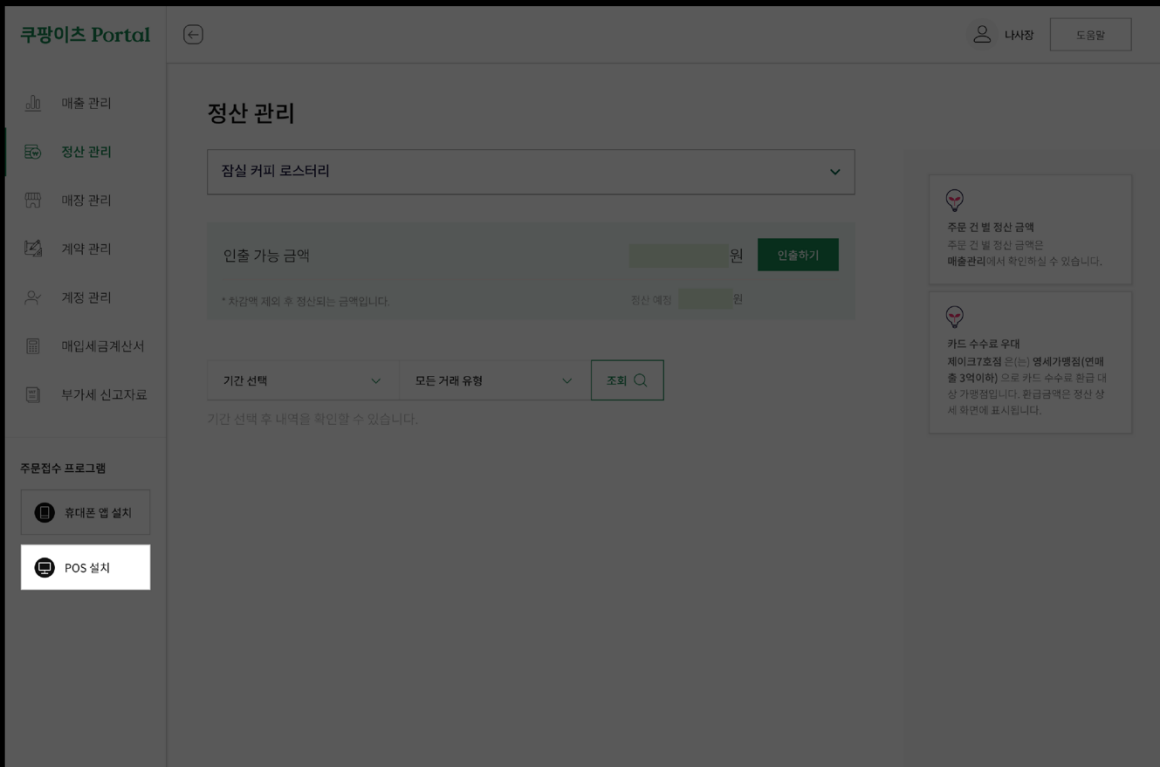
쿠팡이츠 Portal

나사장
도움말

매출 관리
정산 관리
매장 관리
계약 관리
계정 관리
매입세금계산서
부가세 신고자료

주문접수 프로그램
휴대폰 앱 설치
POS 설치

정산 관리

잠실 커피 로스터리

인출 가능 금액
원
인출하기
* 차감액 제외 후 정산되는 금액입니다.
정산 예정
원

기간 선택
모든 거래 유형
조회
기간 선택 후 내역을 확인할 수 있습니다.

주문 건 별 정산 금액
주문 건 별 정산 금액은 매출관리에서 확인하실 수 있습니다.

카드 수수료 우대
제이크7호점 은(는) 영세가맹점(연매출 3억이하) 으로 카드 수수료 환급 대상 가맹점입니다. 환급금액은 정산 상세 화면에 표시됩니다.